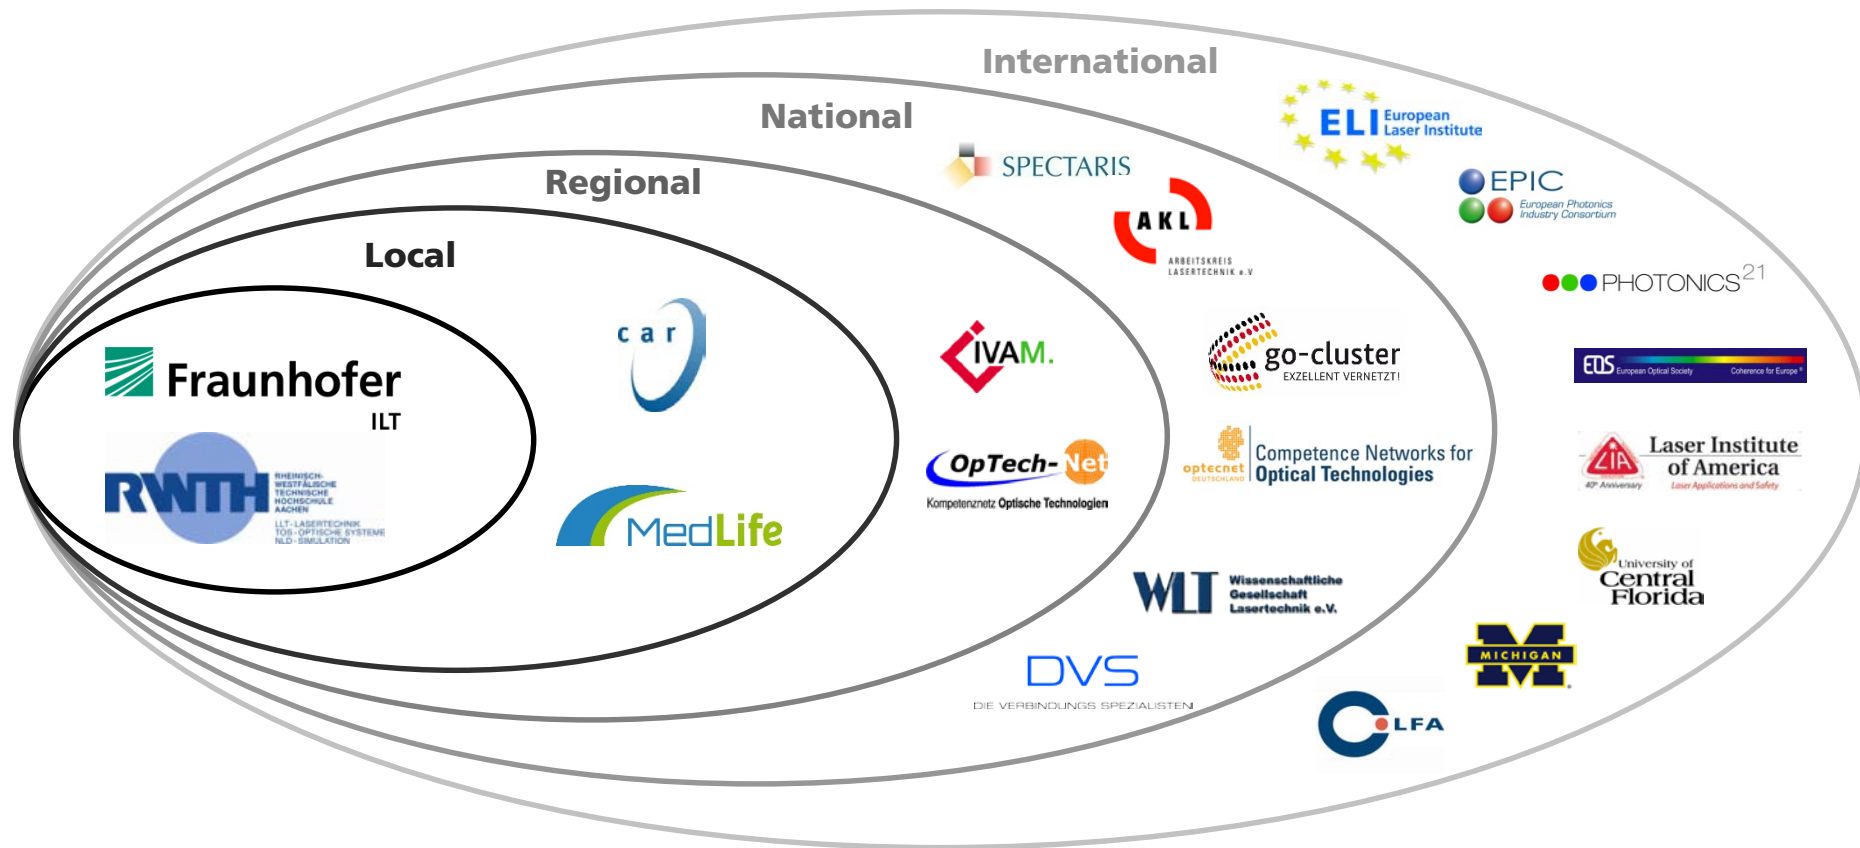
International

National

Regional

Local

Fraunhofer
ILT

RWTH
RHEINISCH-WESTFÄLISCHE TECHNISCHE HOCHSCHULE AACHEN
LLT-LASERTECHNIK
TOS-OPTISCHE SYSTEME
NLD-SIMULATION

car

MedLife

iVAM.

OpTech-Net
Kompetenznetz Optische Technologien

SPECTARIS

AKL
ARBEITSKREIS LASERTECHNIK e.V

go-cluster
EXZELLENT VERNETZT!

optecnet DEUTSCHLAND
Competence Networks for Optical Technologies

WLT
Wissenschaftliche Gesellschaft Lasertechnik e.V.

DVS
DIE VERBINDUNGS SPEZIALISTEN

ELI European Laser Institute

EPIC
European Photonics Industry Consortium

PHOTONICS$^{21}$

EOS European Optical Society
Coherence for Europe

LIA
Laser Institute of America
40th Anniversary
Laser Applications and Safety

University of Central Florida

MICHIGAN

CLFA